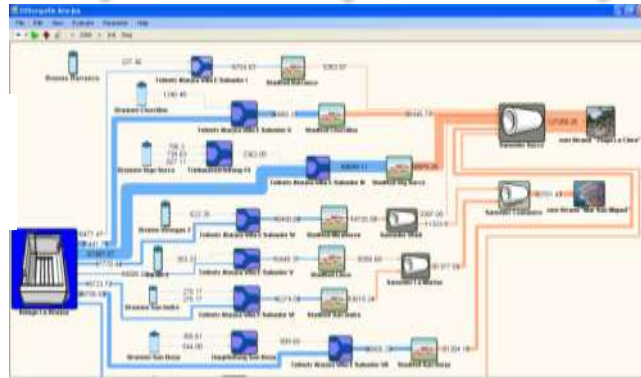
File Edit View Evaluate Parameter Help

Drenaje Barranco
227.46
Tubería Maquía Villa Salvador I
8724.63
Humedal Barranco
5282.97
Drenaje Chorrillos
1240.40
Tubería Maquía Villa Salvador II
Humedal Chorrillos
Drenaje Rajo Seco
Tubería Rajo Seco
Tubería Maquía Villa Salvador III
Humedal Rajo Seco
Cámara Seca
Drenaje Villa Salvador 2
Tubería Maquía Villa Salvador IV
Humedal Villa Salvador
Drenaje La Cruz
Tubería Maquía Villa Salvador V
Humedal Lima
Drenaje San Isidro
Tubería Maquía Villa Salvador VI
Humedal San Isidro
Drenaje San Rosa
Tubería Maquía Villa Salvador VII
Humedal San Rosa
Embalse La Muelle
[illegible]